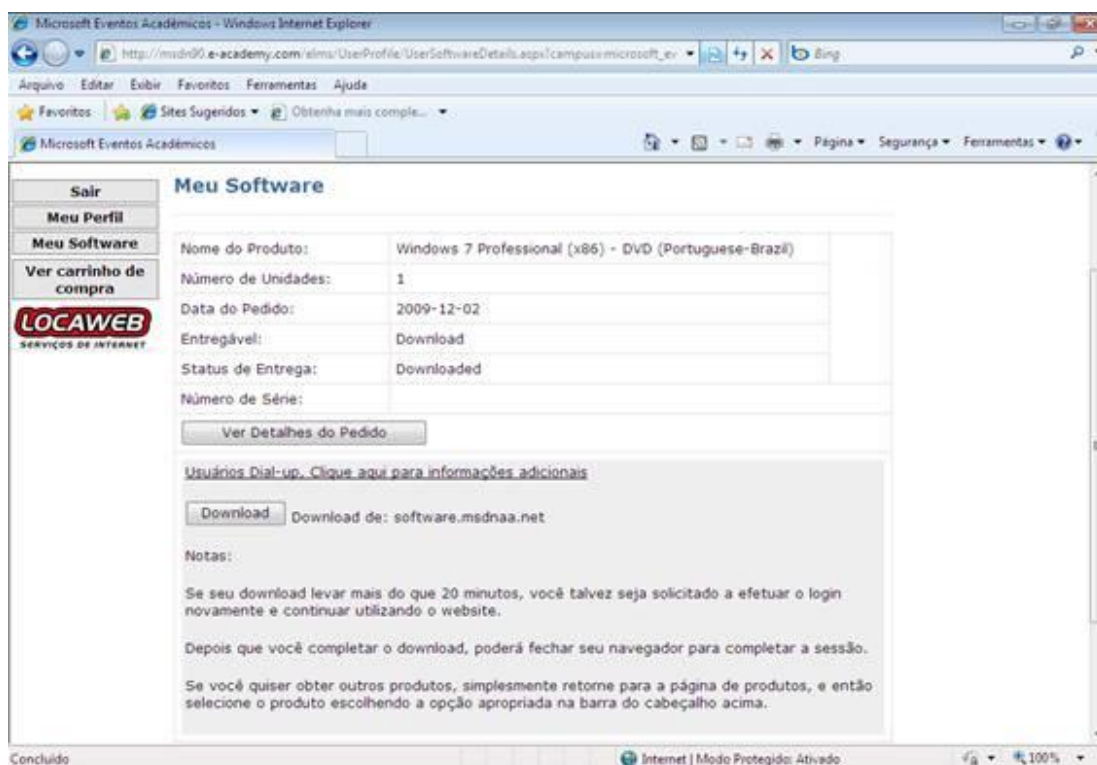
Microsoft Eventos Acadêmicos - Windows Internet Explorer

http://msdn90.e-academy.com/elms/UserProfile/UserSoftwareDetails.aspx?campus=microsoft_ev

Bing

Arquivo Editar Exibir Favoritos Ferramentas Ajuda

Favoritos Sites Sugeridos Obtenha mais comple...

Microsoft Eventos Acadêmicos

Página Segurança Ferramentas

Sair
Meu Perfil
Meu Software
Ver carrinho de compra

LOCAWEB
SERVIÇOS DE INTERNET

Meu Software

| | |
|---|---|
| Nome do Produto: | Windows 7 Professional (x86) - DVD (Portuguese-Brazil) |
| Número de Unidades: | 1 |
| Data do Pedido: | 2009-12-02 |
| Entregável: | Download |
| Status de Entrega: | Downloaded |
| Número de Série: | |

Ver Detalhes do Pedido

Usuários Dial-up. Clique aqui para informações adicionais

Download Download de: software.msdnaa.net

Notas:

Se seu download levar mais do que 20 minutos, você talvez seja solicitado a efetuar o login novamente e continuar utilizando o website.

Depois que você completar o download, poderá fechar seu navegador para completar a sessão.

Se você quiser obter outros produtos, simplesmente retorne para a página de produtos, e então selecione o produto escolhendo a opção apropriada na barra do cabeçalho acima.

Concluído

Internet | Modo Protegido: Ativado

100%